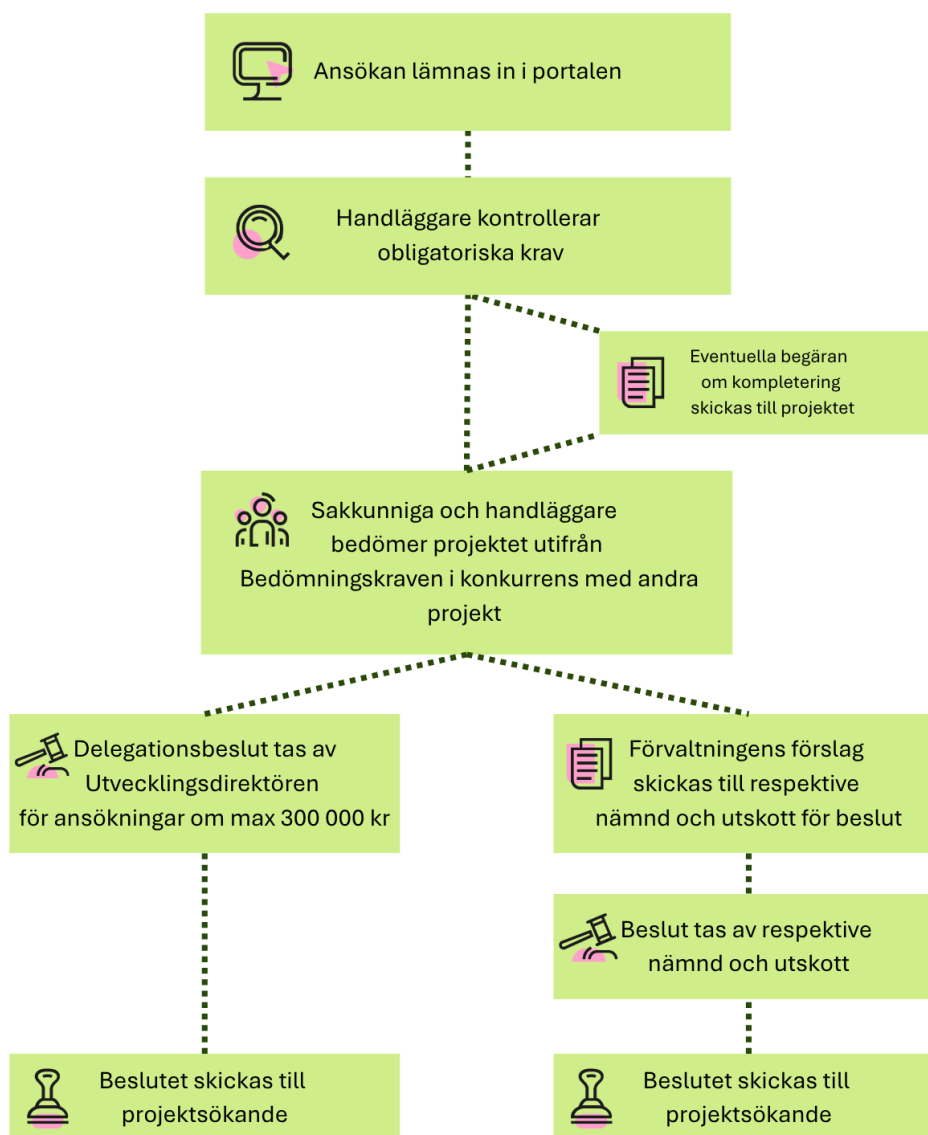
Ansökan lämnas in i portalen

Handläggare kontrollerar obligatoriska krav

Eventuella begäran om kompletering skickas till projektet

Sakkunniga och handläggare bedömer projektet utifrån Bedömningskraven i konkurrens med andra projekt

Delegationsbeslut tas av Utvecklingsdirektören för ansökningar om max 300 000 kr

Beslutet skickas till projektsökande

Förvaltningens förslag skickas till respektive nämnd och utskott för beslut

Beslut tas av respektive nämnd och utskott

Beslutet skickas till projektsökande